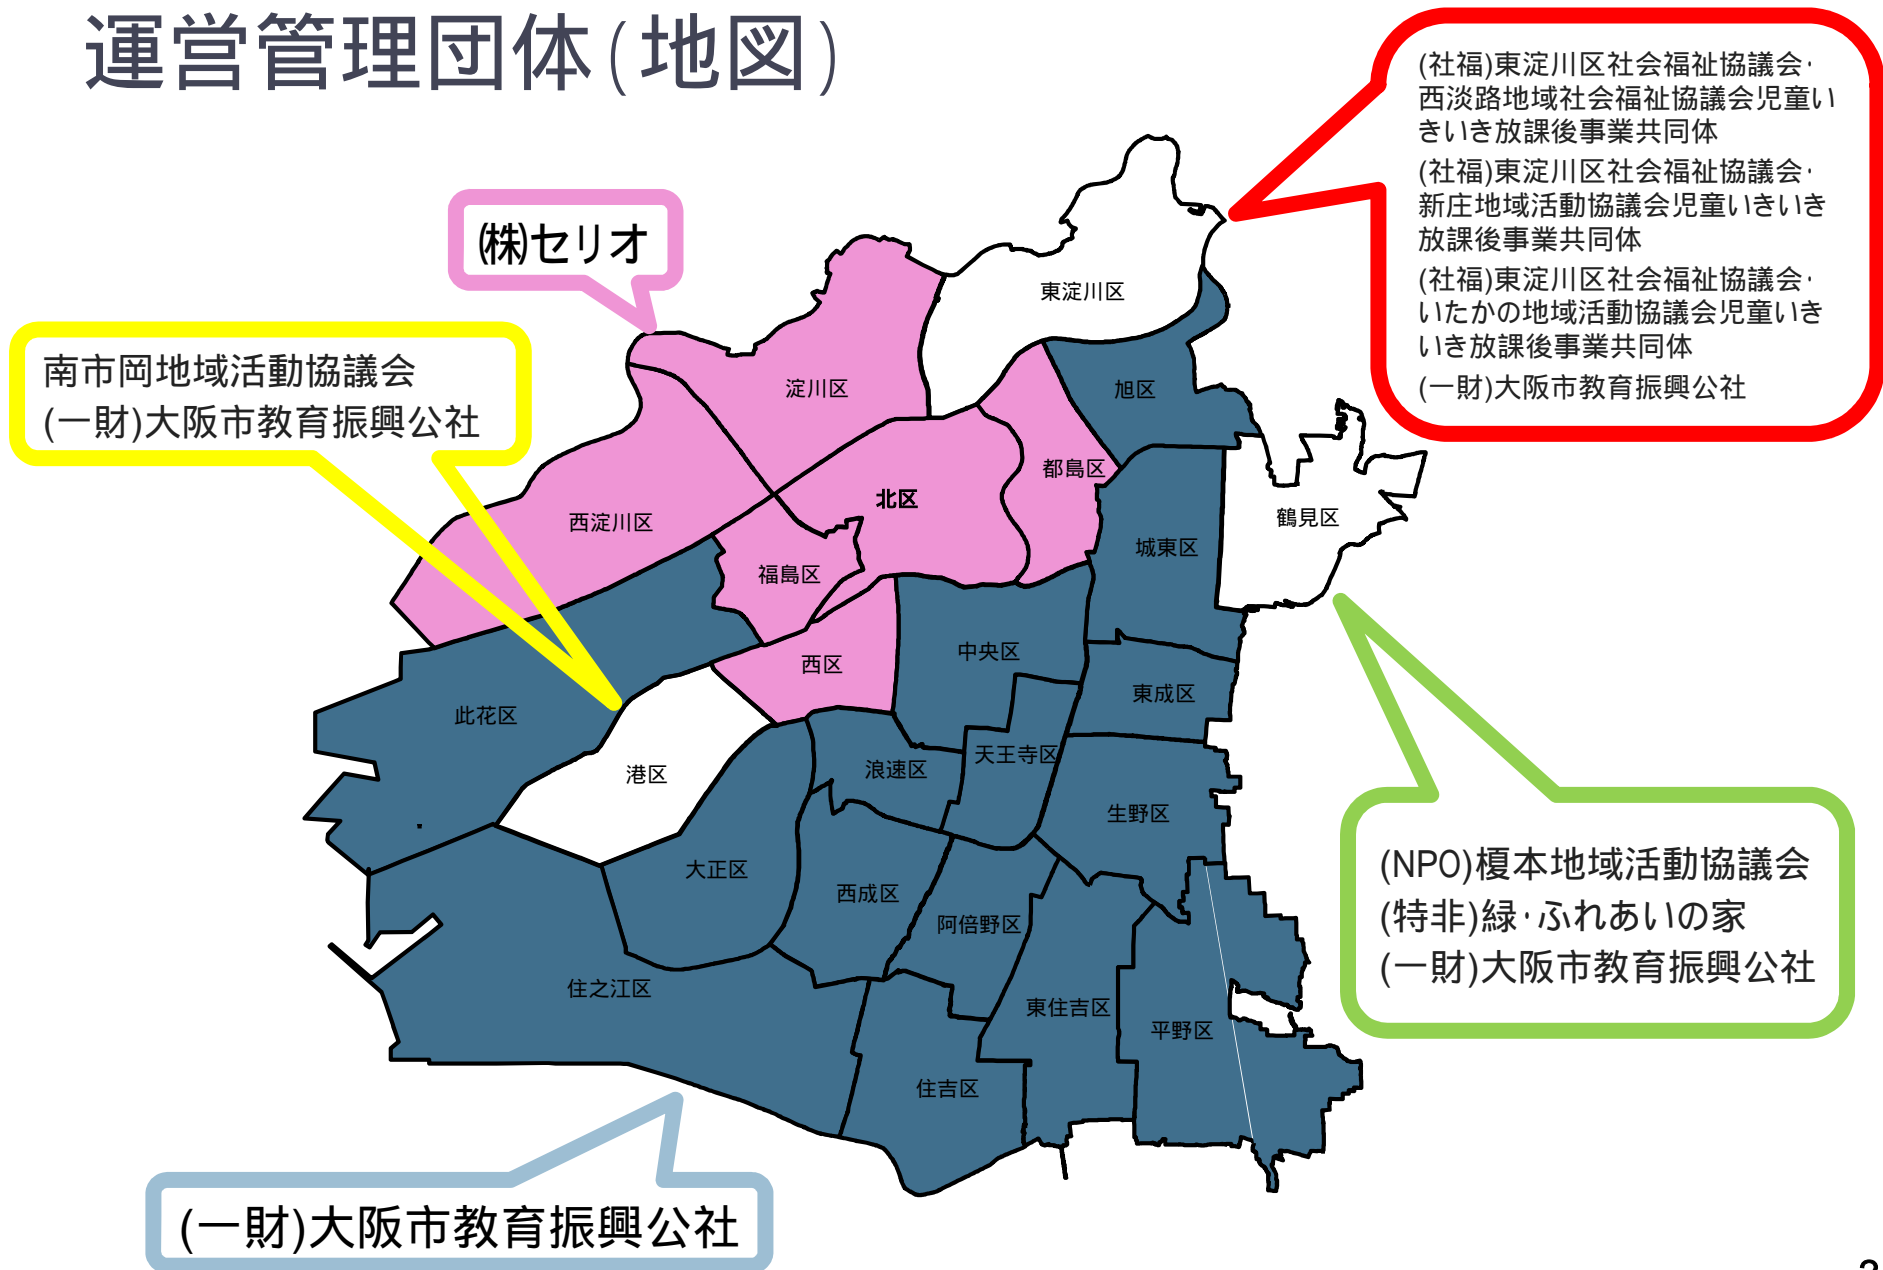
運営管理団体(地図)

㈱セリオ

南市岡地域活動協議会
(一財)大阪市教育振興公社

(社福)東淀川区社会福祉協議会·西淡路地域社会福祉協議会児童いきいき放課後事業共同体
(社福)東淀川区社会福祉協議会·新庄地域活動協議会児童いきいき放課後事業共同体
(社福)東淀川区社会福祉協議会·いたかの地域活動協議会児童いきいき放課後事業共同体
(一財)大阪市教育振興公社

東淀川区
淀川区
旭区
都島区
北区
西淀川区
福島区
鶴見区
城東区
中央区
西区
東成区
此花区
天王寺区
浪速区
港区
生野区
大正区
西成区
阿倍野区
住之江区
東住吉区
平野区
住吉区

(NPO)榎本地域活動協議会
(特非)緑·ふれあいの家
(一財)大阪市教育振興公社

(一財)大阪市教育振興公社

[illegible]